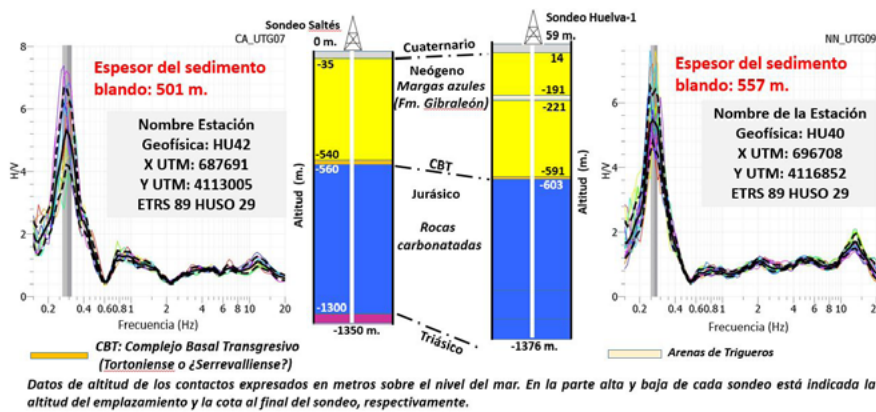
Sondeo Saltés
CA_UTG07
0 m.

Sondeo Huelva-1
59 m.
NN_UTG09

Espesor del sedimento blando: 501 m.

Nombre Estación
Geofísica: HU42
X UTM: 687691
Y UTM: 4113005
ETRS 89 HUSO 29

H/V
8
6
4
2
0
0.2
0.4
0.60.81
2
4
6
8
10
20
Frecuencia (Hz)

Cuaternario
Neógeno
Margas azules
(Fm. Gibraleón)
CBT
Jurásico
Rocas carbonatadas
Triásico

Altitud (m.)
-35
-540
-560
-1300
-1350 m.

14
-191
-221
-591
-603
-1376 m.

Espesor del sedimento blando: 557 m.

Nombre de la Estación
Geofísica: HU40
X UTM: 696708
Y UTM: 4116852
ETRS 89 HUSO 29

H/V
8
6
4
2
0
0.2
0.4
0.60.81
2
4
6
8
10
20
Frecuencia (Hz)

CBT: Complejo Basal Transgresivo
(Tortoniense o ¿Serrevalliense?)

Arenas de Trigueros

Datos de altitud de los contactos expresados en metros sobre el nivel del mar. En la parte alta y baja de cada sondeo está indicada la altitud del emplazamiento y la cota al final del sondeo, respectivamente.